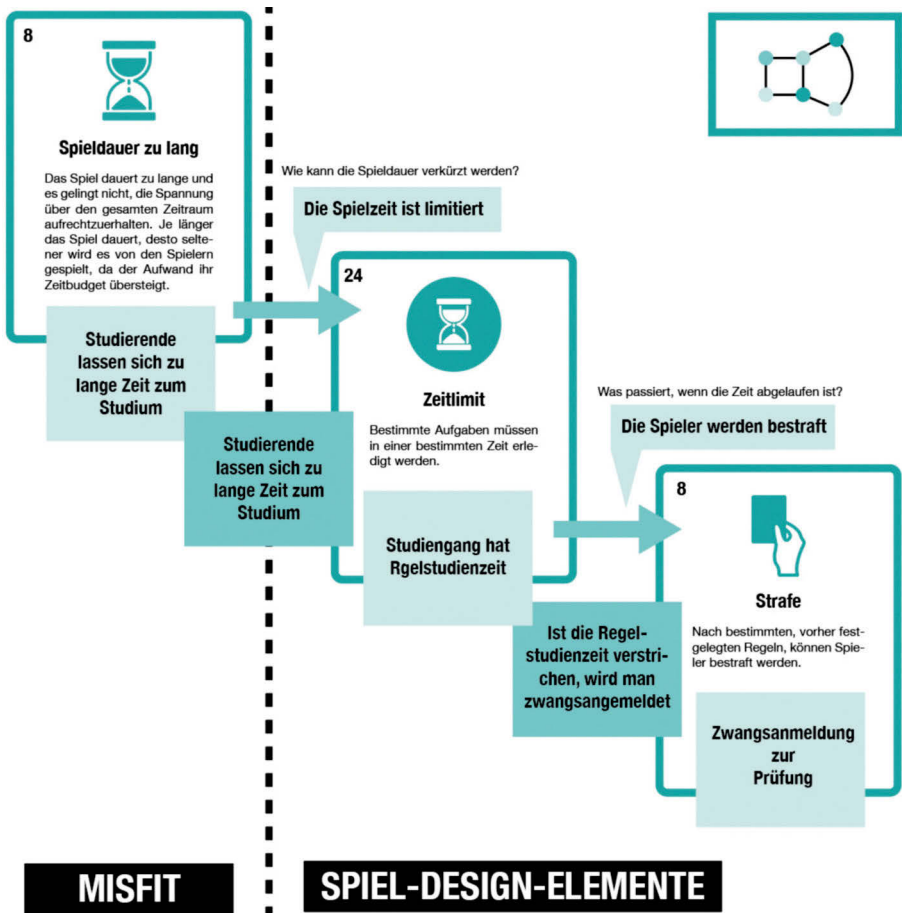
8

Spieldauer zu lang

Das Spiel dauert zu lange und es gelingt nicht, die Spannung über den gesamten Zeitraum aufrechtzuerhalten. Je länger das Spiel dauert, desto seltener wird es von den Spielern gespielt, da der Aufwand ihr Zeitbudget übersteigt.

Studierende lassen sich zu lange Zeit zum Studium

Wie kann die Spieldauer verkürzt werden?

Die Spielzeit ist limitiert

24

Zeitlimit

Bestimmte Aufgaben müssen in einer bestimmten Zeit erledigt werden.

Studierende lassen sich zu lange Zeit zum Studium

Studiengang hat Rgelstudienzeit

Was passiert, wenn die Zeit abgelaufen ist?

Die Spieler werden bestraft

8

Strafe

Nach bestimmten, vorher festgelegten Regeln, können Spieler bestraft werden.

Ist die Regelstudienzeit verstrichen, wird man zwangsangemeldet

Zwangsanmeldung zur Prüfung

MISFIT

SPIEL-DESIGN-ELEMENTE